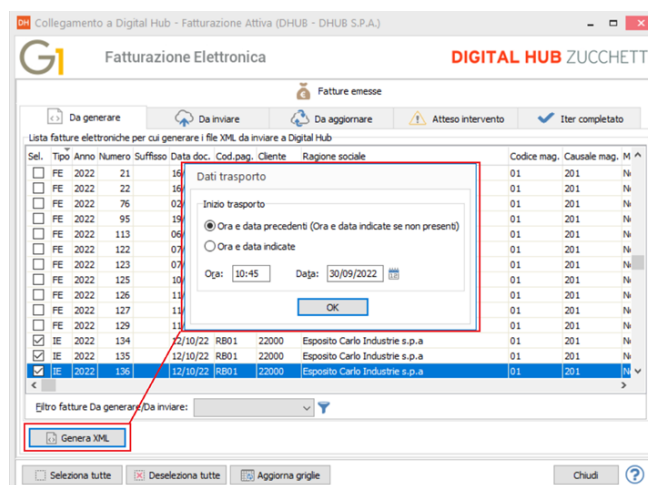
Collegamento a Digital Hub - Fatturazione Attiva (DHUB - DHUB S.P.A.)

G1 Fatturazione Elettronica

DIGITAL HUB ZUCCHETT

Fatture emesse

Da generare | Da inviare | Da aggiornare | Atteso intervento | Iter completato

Lista fatture elettroniche per cui generare i file XML da inviare a Digital Hub

| Sel. | Tipo | Anno | Numero | Suffisso | Data doc. | Cod.pag. | Cliente | Ragione sociale | Codice mag. | Causale mag. | M |
|---|---|---|---|---|---|---|---|---|---|---|---|
| | FE | 2022 | 21 | | 16 | | | | 01 | 201 | N |
| | FE | 2022 | 22 | | 16 | | | | 01 | 201 | N |
| | FE | 2022 | 76 | | 02 | | | | 01 | 201 | N |
| | FE | 2022 | 95 | | 19 | | | | 01 | 201 | N |
| | FE | 2022 | 113 | | 06 | | | | 01 | 201 | N |
| | FE | 2022 | 122 | | 07 | | | | 01 | 201 | N |
| | FE | 2022 | 123 | | 07 | | | | 01 | 201 | N |
| | FE | 2022 | 125 | | 10 | | | | 01 | 201 | N |
| | FE | 2022 | 126 | | 11 | | | | 01 | 201 | N |
| | FE | 2022 | 127 | | 11 | | | | 01 | 201 | N |
| | FE | 2022 | 129 | | 11 | | | | 01 | 201 | N |
| ☑ | IE | 2022 | 134 | | 12/10/22 | RB01 | 22000 | Esposito Carlo Industrie s.p.a | 01 | 201 | N |
| ☑ | IE | 2022 | 135 | | 12/10/22 | RB01 | 22000 | Esposito Carlo Industrie s.p.a | 01 | 201 | N |
| ☑ | IE | 2022 | 136 | | 12/10/22 | RB01 | 22000 | Esposito Carlo Industrie s.p.a | 01 | 201 | N |

Dati trasporto

Inizio trasporto

Ora e data precedenti (Ora e data indicate se non presenti)

Ora e data indicate

Ora: 10:45 Data: 30/09/2022

OK

Filtro fatture Da generare/Da inviare:

Genera XML

Seleziona tutte | Deseleziona tutte | Aggiorna griglie | Chiudi